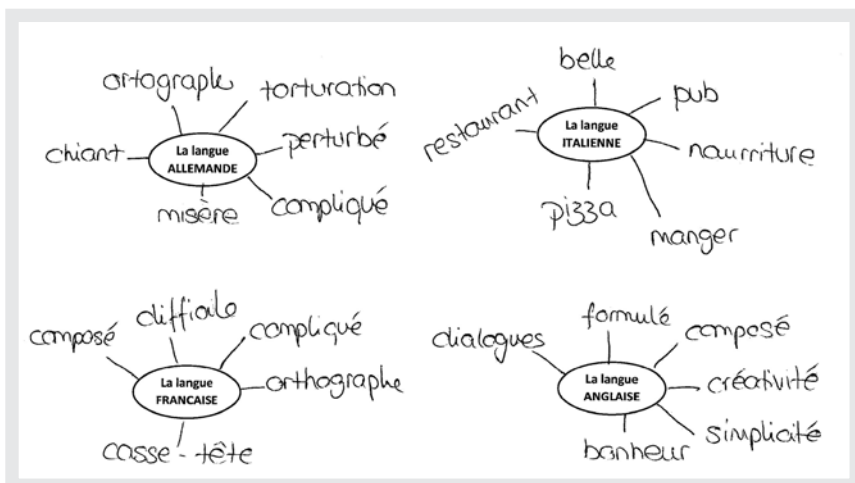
ortograple
torturation
chiant
La langue ALLEMANDE
perturbé
compliqué
misère

belle
restaurant
La langue ITALIENNE
pub
nourriture
pizza
manger

difficile
composé
compliqué
La langue FRANCAISE
orthographe
casse - tête

formulé
dialogues
composé
La langue ANGLAISE
créativité
simplicité
bonheur